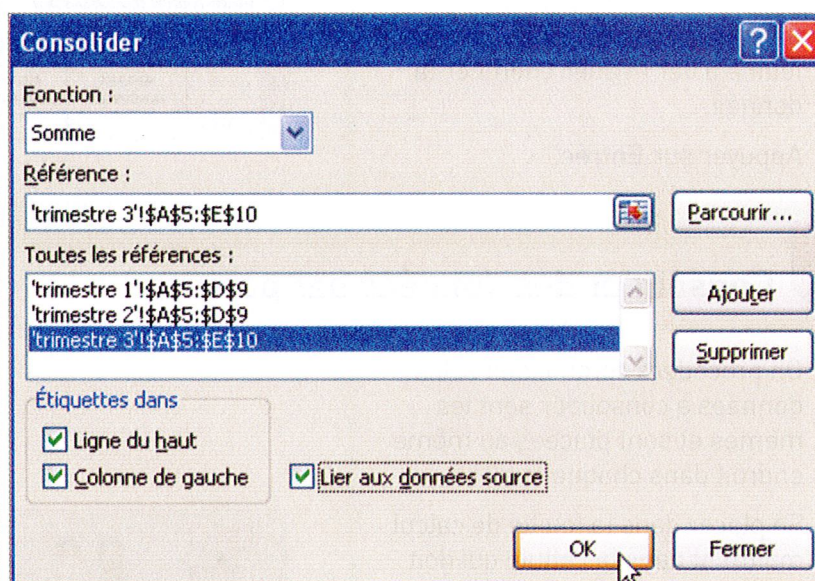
Consolider

Fonction :

Somme

Référence :

'trimestre 3'!$A$5:$E$10

Parcourir...

Toutes les références :

'trimestre 1'!$A$5:$D$9
'trimestre 2'!$A$5:$D$9
'trimestre 3'!$A$5:$E$10

Ajouter

Supprimer

Étiquettes dans

Ligne du haut

Colonne de gauche

Lier aux données source

OK

Fermer